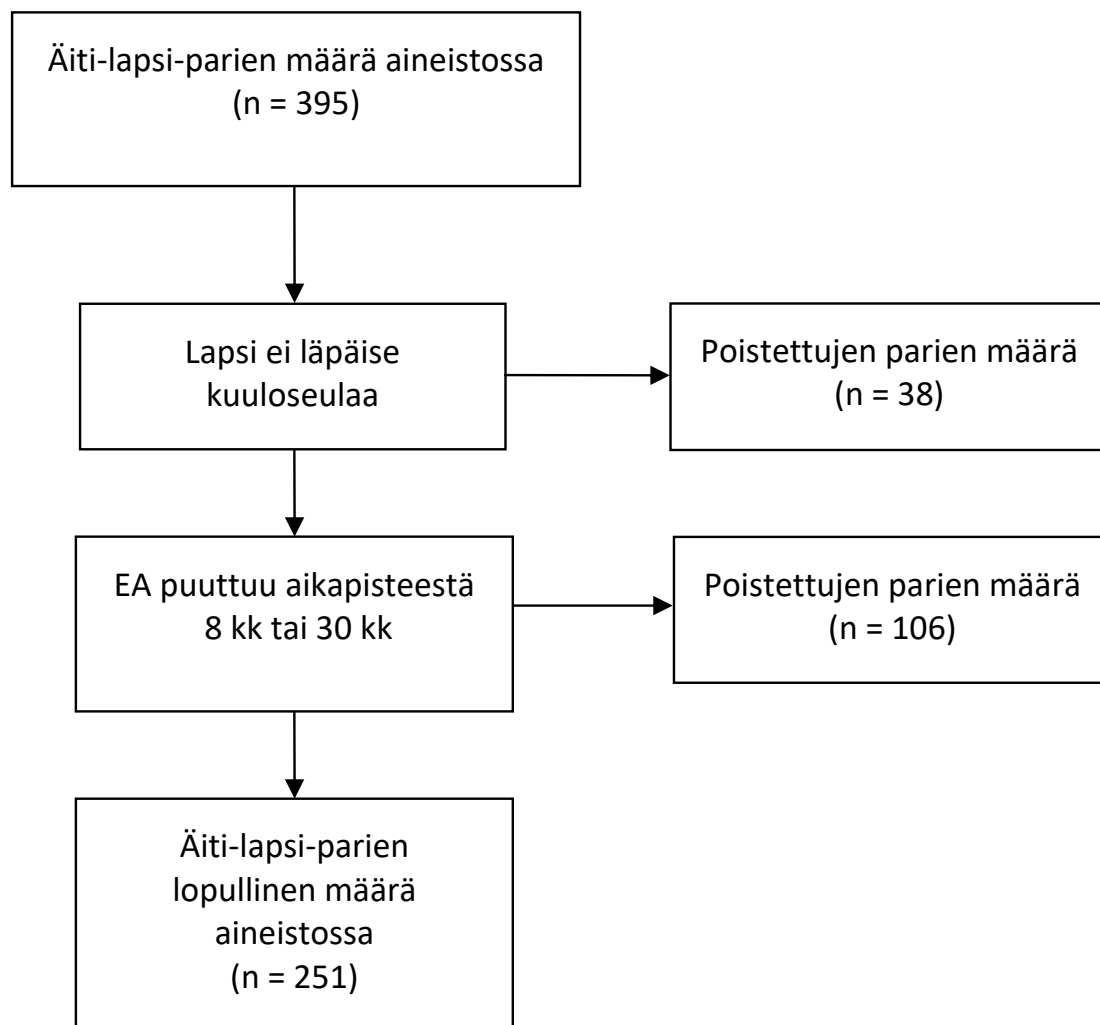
Äiti-lapsi-parien määrä aineistossa (n = 395)

Lapsi ei läpäise kuuloseulaa

Poistettujen parien määrä (n = 38)

EA puuttuu aikapisteestä 8 kk tai 30 kk

Poistettujen parien määrä (n = 106)

Äiti-lapsi-parien lopullinen määrä aineistossa (n = 251)